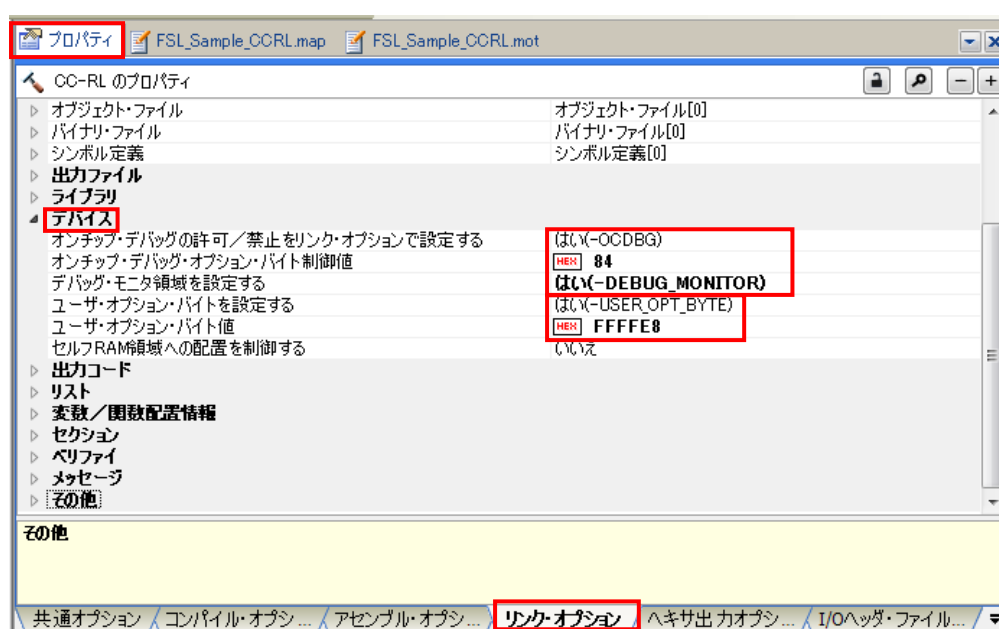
プロパティ FSL_Sample_CCRL.map FSL_Sample_CCRL.mot

CC-RL のプロパティ

| | |
|---|---|
| オブジェクト・ファイル | オブジェクト・ファイル[0] |
| バイナリ・ファイル | バイナリ・ファイル[0] |
| シンボル定義 | シンボル定義[0] |
| 出力ファイル | |
| ライブラリ | |
| デバイス | |
| オンチップ・デバッグの許可／禁止をリンク・オプションで設定する | はい(-OCDBG) |
| オンチップ・デバッグ・オプション・バイト制御値 | HEX 84 |
| デバッグ・モニタ領域を設定する | はい(-DEBUG_MONITOR) |
| ユーザ・オプション・バイトを設定する | はい(-USER_OPT_BYTE) |
| ユーザ・オプション・バイト値 | HEX FFFFE8 |
| セルフRAM領域への配置を制御する | いいえ |
| 出力コード | |
| リスト | |
| 変数／関数配置情報 | |
| セクション | |
| ベリファイ | |
| メッセージ | |
| その他 | |

その他

共通オプション コンパイル・オプシ... アセンブル・オプシ... リンク・オプション ヘキサ出力オプシ... I/Oヘッダ・ファイル...